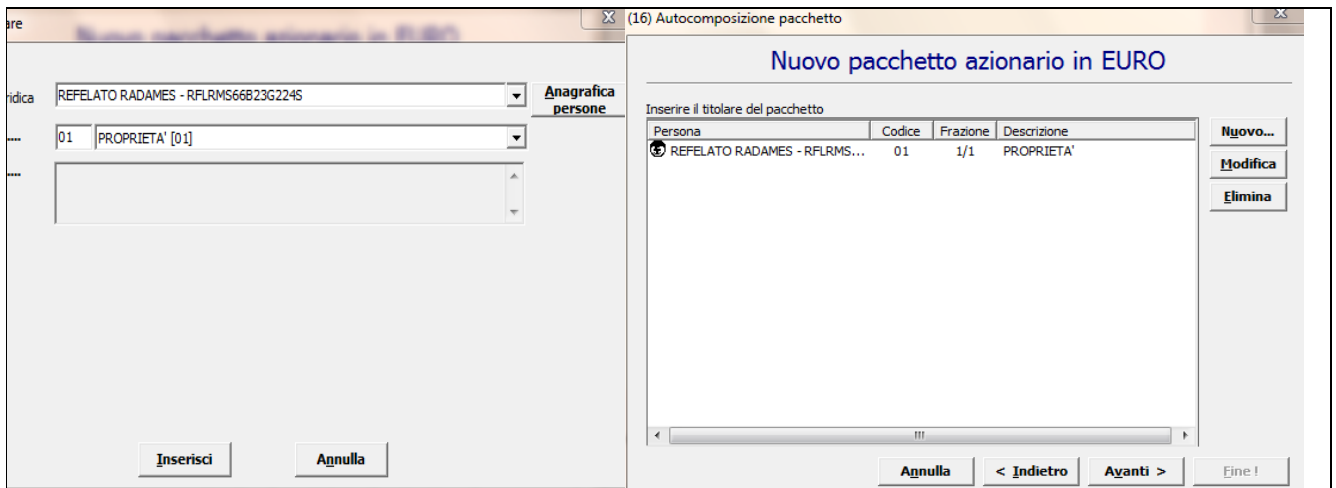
are

Nuovo pacchetto azionario in EURO

ridica REFELATO RADAMES - RFLRMS66B23G224S

Anagrafica persone

01 PROPRIETA' [01]

Inserisci

Annulla

(16) Autocomposizione pacchetto

Nuovo pacchetto azionario in EURO

Inserire il titolare del pacchetto

| Persona | Codice | Frazione | Descrizione |
|---|---|---|---|
| REFELATO RADAMES - RFLRMS... | 01 | 1/1 | PROPRIETA' |

Nuovo...

Modifica

Elimina

Annulla

< Indietro

Avanti >

Fine !